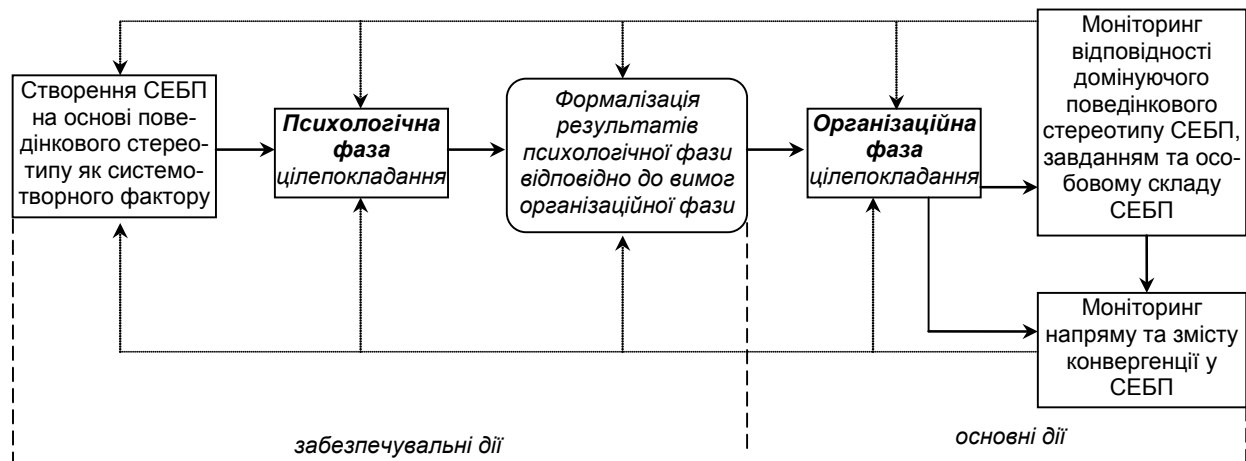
Створення СЕБП на основі поведінкового стереотипу як системотворного фактору

Психологічна фаза цілепокладання

Формалізація результатів психологічної фази відповідно до вимог організаційної фази

Організаційна фаза цілепокладання

Моніторинг відповідності домінуючого поведінкового стереотипу СЕБП, завданням та особовому складу СЕБП

Моніторинг напряму та змісту конвергенції у СЕБП

забезпечувальні дії

основні дії